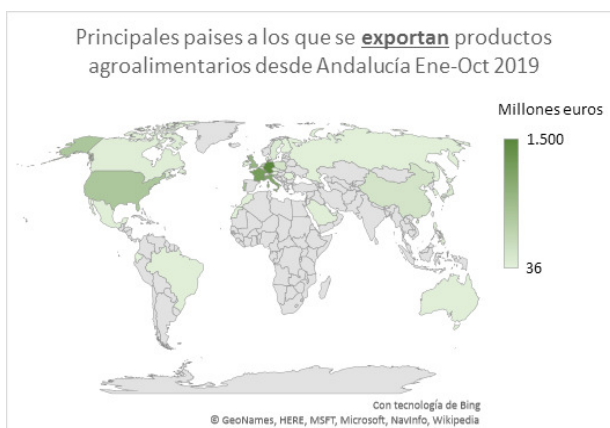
Principales paises a los que se **exportan** productos agroalimentarios desde Andalucía Ene-Oct 2019

Millones euros

1.500

36

Con tecnología de Bing
© GeoNames, HERE, MSFT, Microsoft, NavInfo, Wikipedia